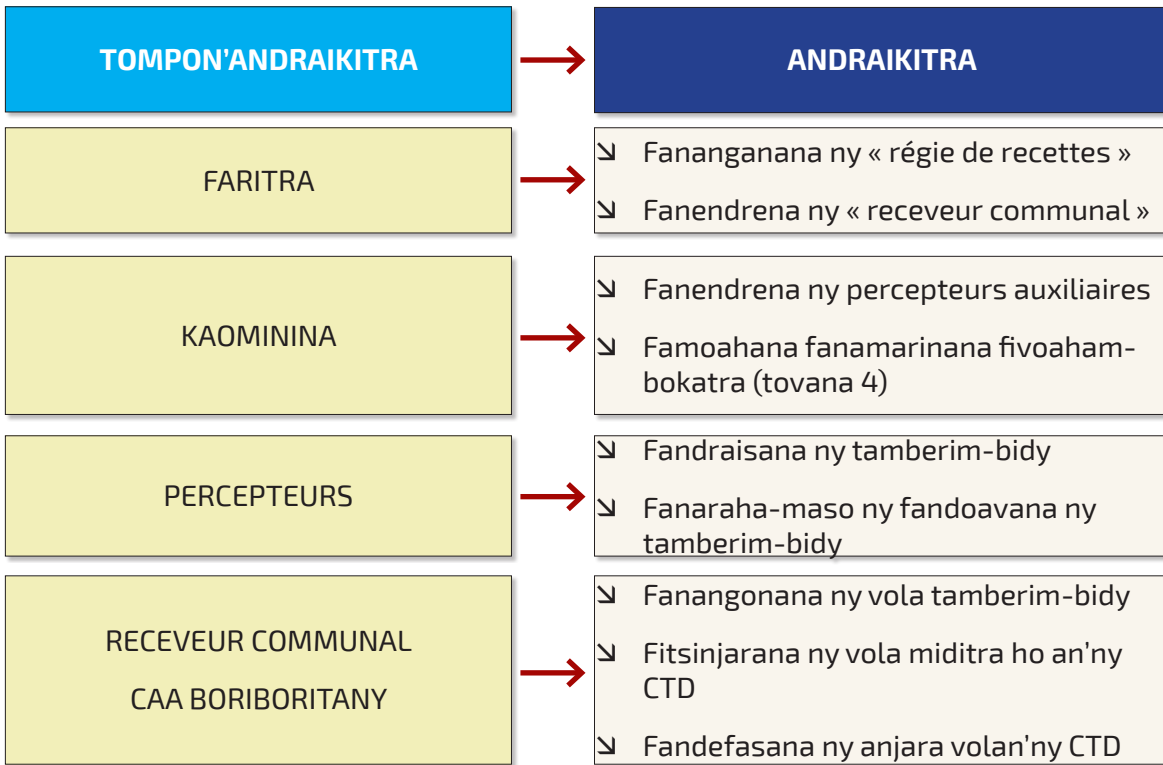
| TOMPON'ANDRAIKITRA | ANDRAIKITRA |
|---|---|
| FARITRA | ↘ Fananganana ny « régie de recettes » ↘ Fanendrena ny « receveur communal » |
| KAOMININA | ↘ Fanendrena ny percepteurs auxiliaires ↘ Famoahana fanamarinana fivoahambokatra (tovana 4) |
| PERCEPTEURS | ↘ Fandraisana ny tamberim-bidy ↘ Fanaraha-maso ny fandoavana ny tamberim-bidy |
| RECEVEUR COMMUNAL CAA BORIBORITANY | ↘ Fanangonana ny vola tamberim-bidy ↘ Fitsinjarana ny vola miditra ho an'ny CTD ↘ Fandefasana ny anjara volan'ny CTD |